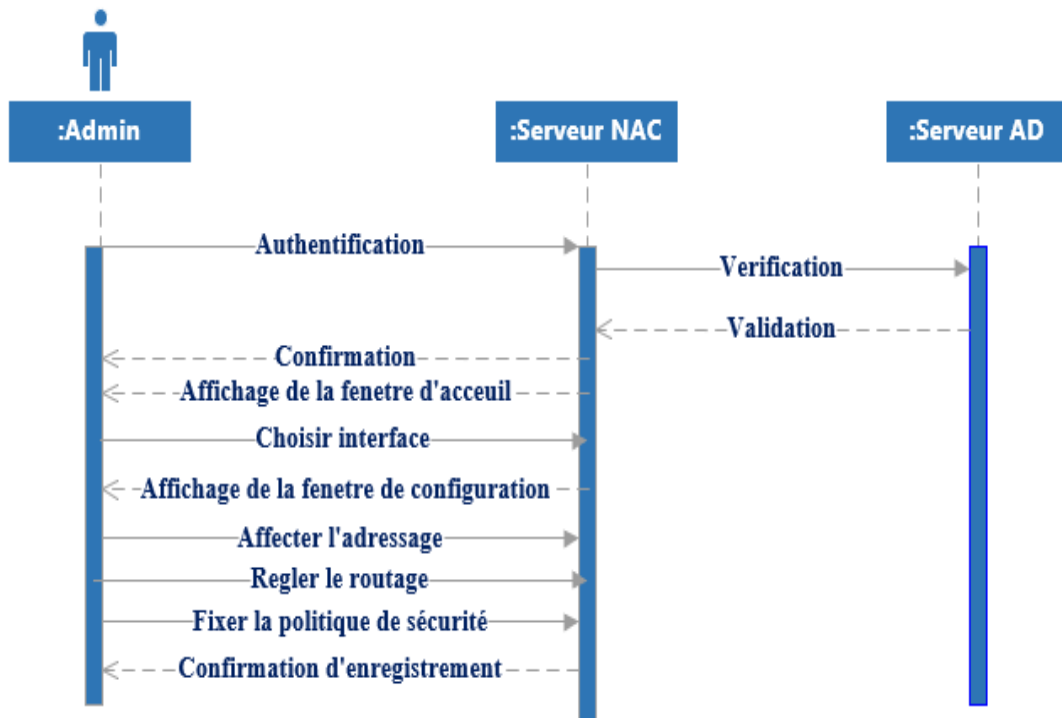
:Admin

:Serveur NAC

:Serveur AD

Authentification

Verification

Validation

Confirmation

Affichage de la fenetre d'acceuil

Choisir interface

Affichage de la fenetre de configuration

Affecter l'adressage

Regler le routage

Fixer la politique de sécurité

Confirmation d'enregistrement